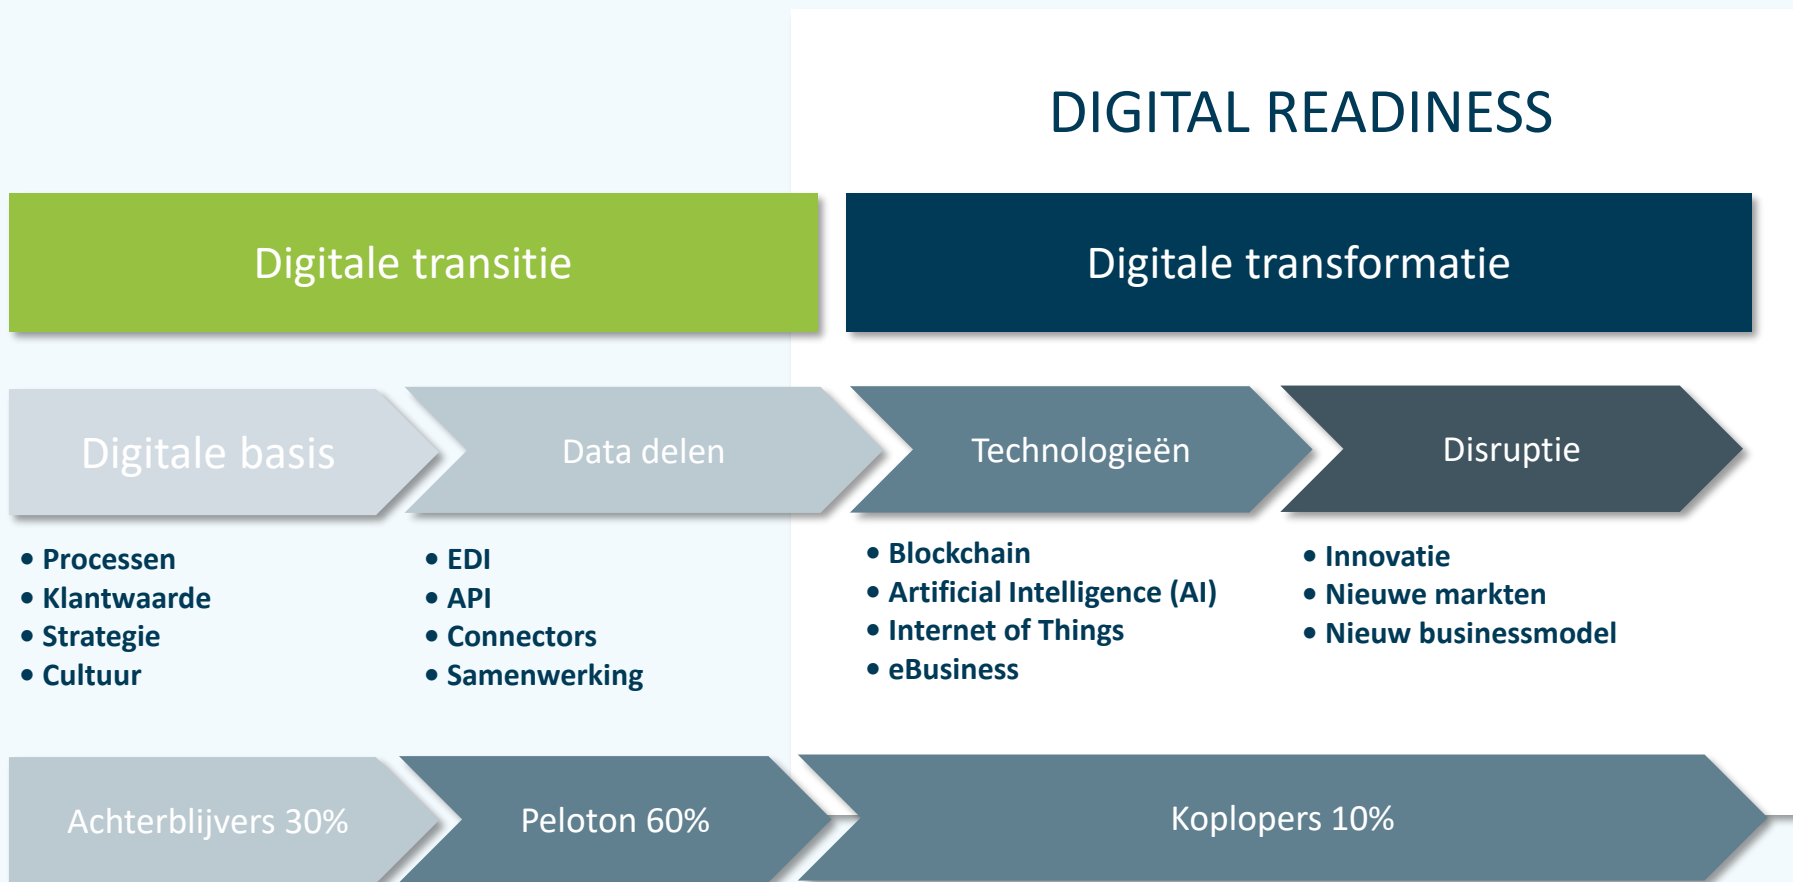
DIGITAL READINESS

Digitale transitie

Digitale transformatie

Digitale basis

Data delen

Technologieën

Disruptie

• Processen
• Klantwaarde
• Strategie
• Cultuur

• EDI
• API
• Connectors
• Samenwerking

• Blockchain
• Artificial Intelligence (AI)
• Internet of Things
• eBusiness

• Innovatie
• Nieuwe markten
• Nieuw businessmodel

Achterblijvers 30%

Peloton 60%

Koplopers 10%